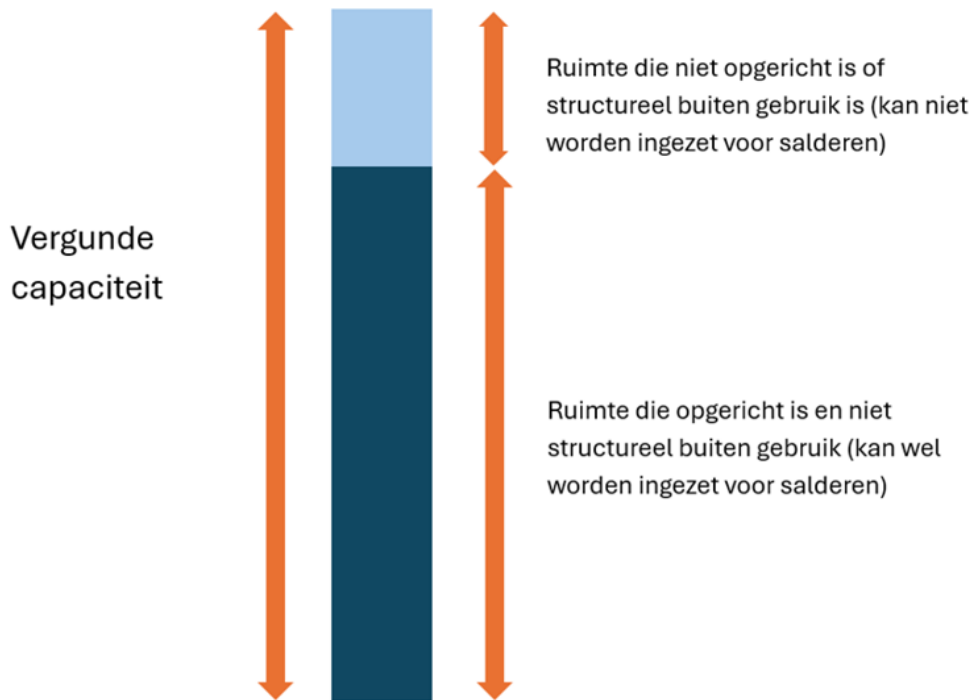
Vergunde capaciteit

Ruimte die niet opgericht is of structureel buiten gebruik is (kan niet worden ingezet voor salderen)

Ruimte die opgericht is en niet structureel buiten gebruik (kan wel worden ingezet voor salderen)